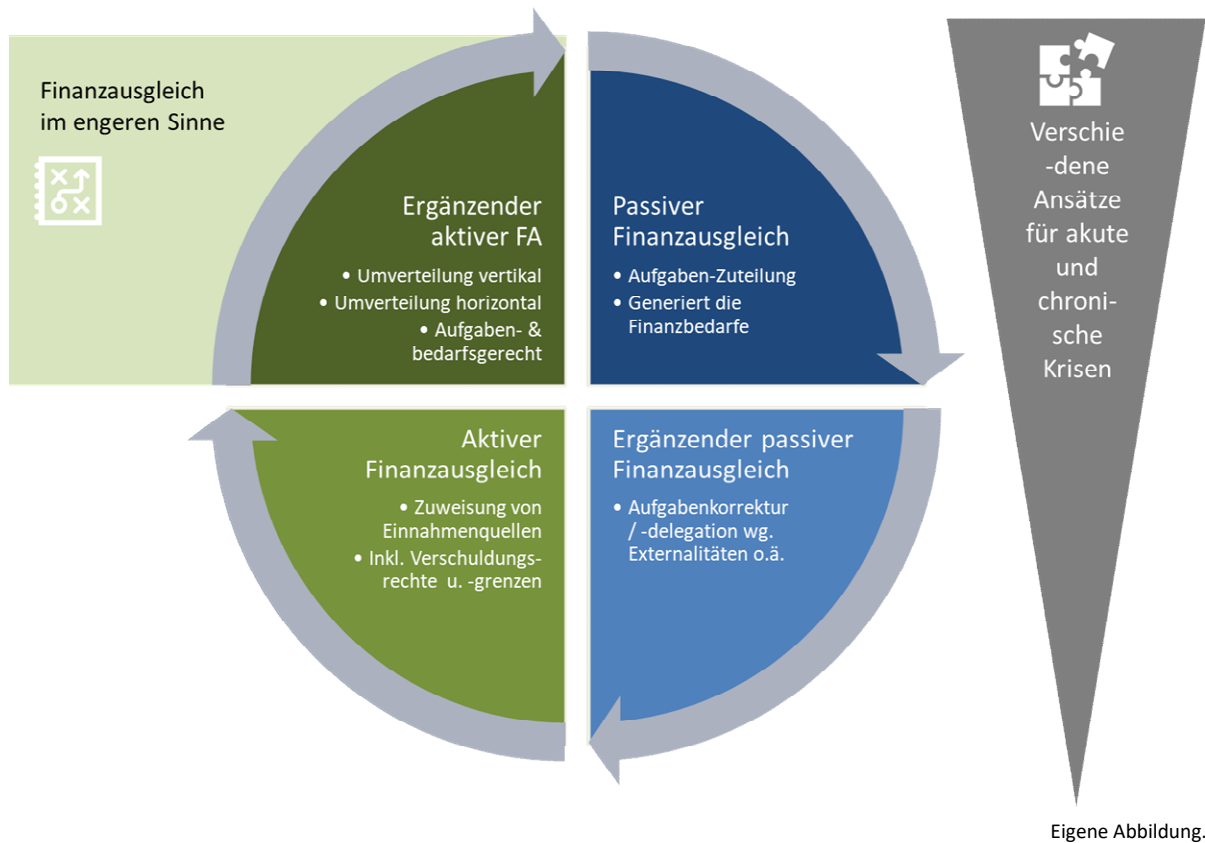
Finanzausgleich im engeren Sinne

Ergänzender aktiver FA

- Umverteilung vertikal
- Umverteilung horizontal
- Aufgaben- & bedarfsgerecht

Passiver Finanzausgleich

- Aufgaben-Zuteilung
- Generiert die Finanzbedarfe

Aktiver Finanzausgleich

- Zuweisung von Einnahmenquellen
- Inkl. Verschuldungsrechte u. -grenzen

Ergänzender passiver Finanzausgleich

- Aufgabenkorrektur / -delegation wg. Externalitäten o.ä.

Verschie-dene Ansätze für akute und chroni-sche Krisen

Eigene Abbildung.